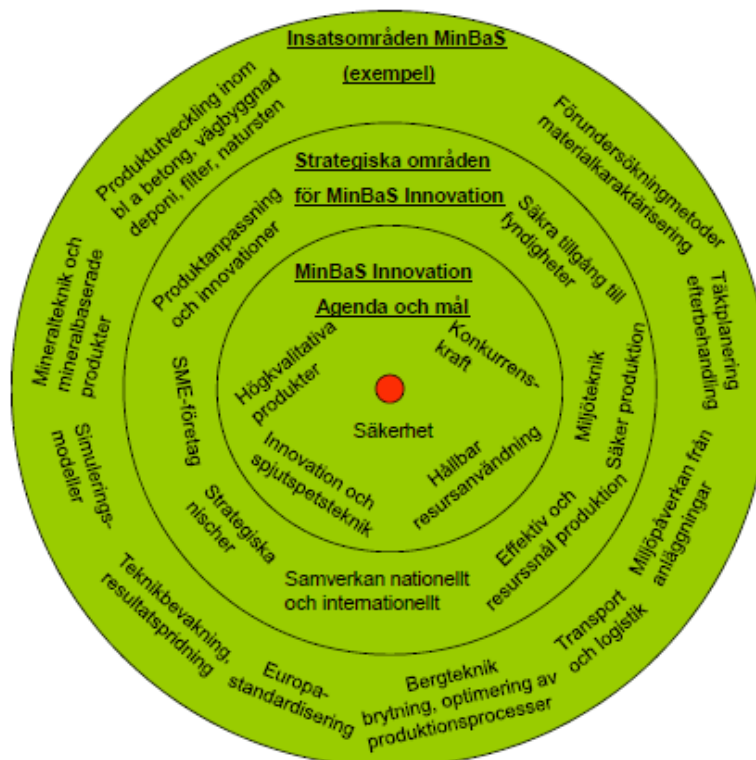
Insatsområden MinBaS

(exempel)

Produktutveckling inom bl a betong, vägbyggnad deponi, filter, natursten

Förundersökningmetoder materialkaraktärisering

Täktplanering efterbehandling

Mineralteknik och mineralbaserade produkter

Simulerings-modeller

Miljöpåverkan från anläggningar

Teknikbevakning, resultatspridning

Europa-standardisering

Bergteknik brytning, optimering av produktionsprocesser

Transport och logistik

Strategiska områden

för MinBaS Innovation

Produktanpassning och innovationer

Säkra tillgång till fyndigheter

SME-företag

Miljöteknik Säker produktion

Strategiska nischer

Effektiv och resurssnål produktion

Samverkan nationellt och internationellt

MinBaS Innovation

Agenda och mål

Högkvalitativa produkter

Konkurrens-kraft

Säkerhet

Innovation och spjutspetsteknik

Hållbar resursanvändning